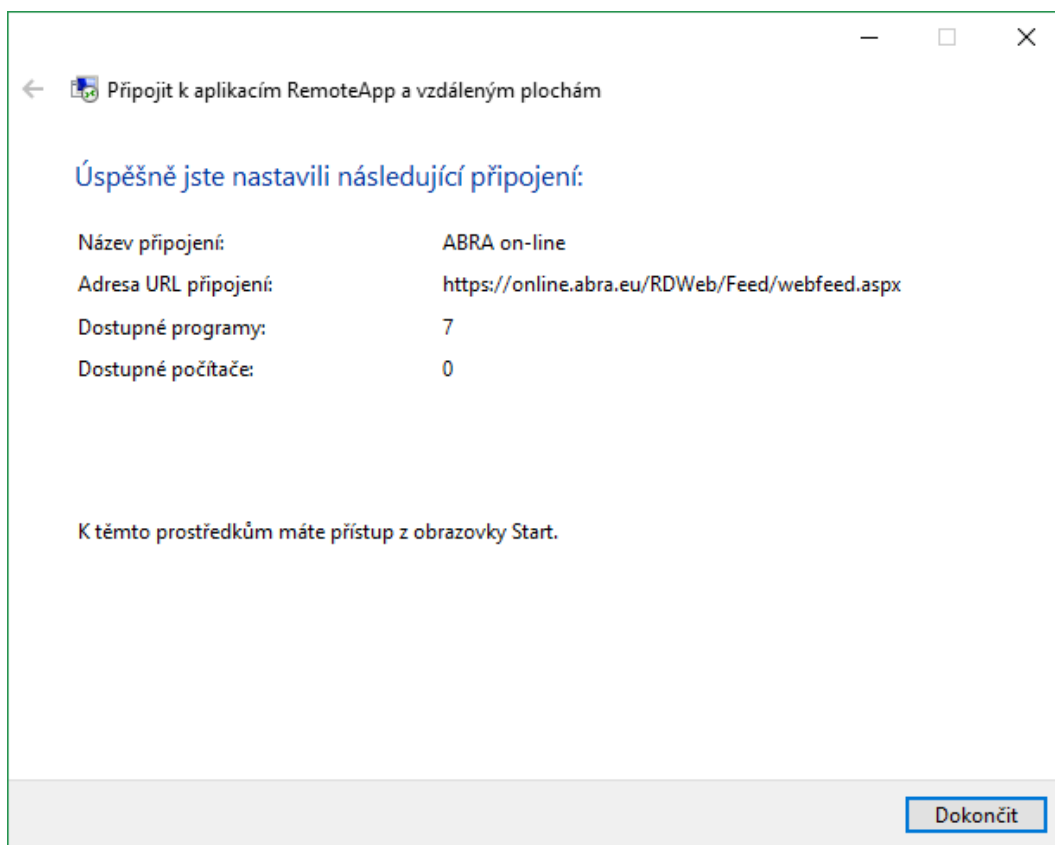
Připojit k aplikacím RemoteApp a vzdáleným plochám

Úspěšně jste nastavili následující připojení:

| | |
|---|---|
| Název připojení: | ABRA on-line |
| Adresa URL připojení: | https://online.abra.eu/RDWeb/Feed/webfeed.aspx |
| Dostupné programy: | 7 |
| Dostupné počítače: | 0 |

K těmto prostředkům máte přístup z obrazovky Start.

Dokončit